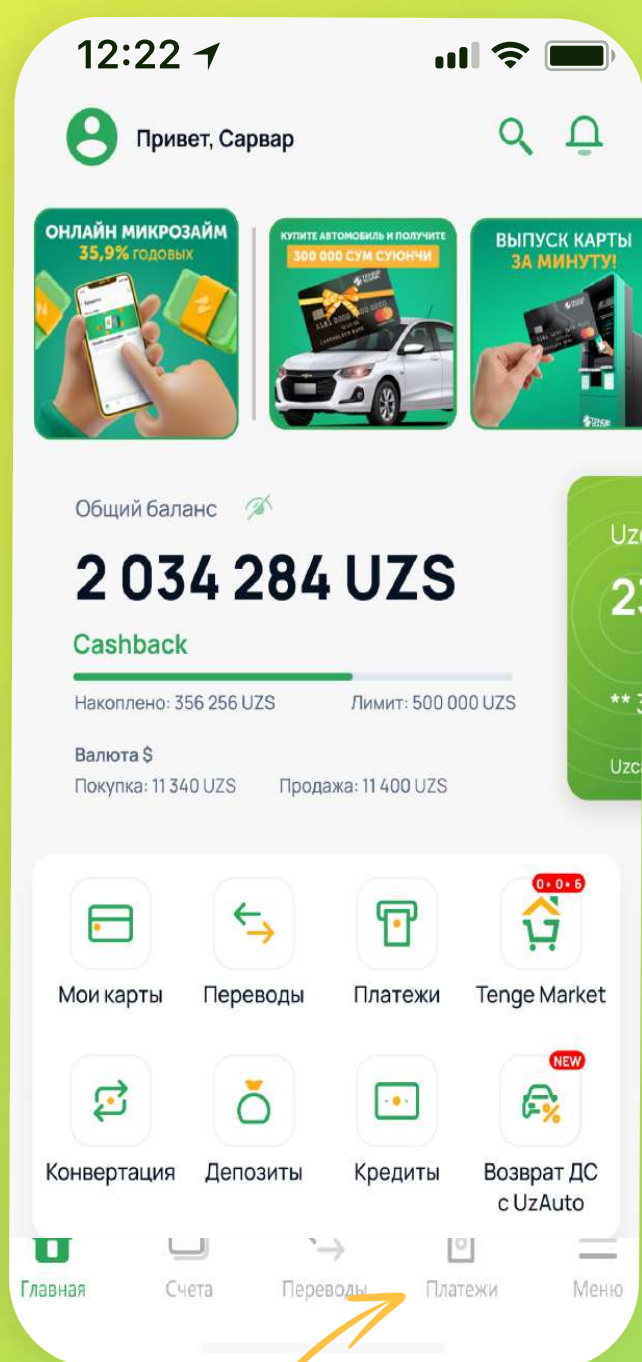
12:22

Привет, Сарвар

ОНЛАЙН МИКРОЗАЙМ
35,9% годовых

КУПИТЕ АВТОМОБИЛЬ И ПОЛУЧИТЕ
300 000 СУМ СУЮНЧИ

ВЫПУСК КАРТЫ ЗА МИНУТУ!

Общий баланс

2 034 284 UZS

Cashback

Накоплено: 356 256 UZS
Лимит: 500 000 UZS

Валюта $
Покупка: 11 340 UZS
Продажа: 11 400 UZS

Uz
2
** 3
Uzc

Мои карты
Переводы
Платежи
0•0•6
Tenge Market
Конвертация
Депозиты
Кредиты
NEW
Возврат ДС с UzAuto

Главная
Счета
Переводы
Платежи
Меню